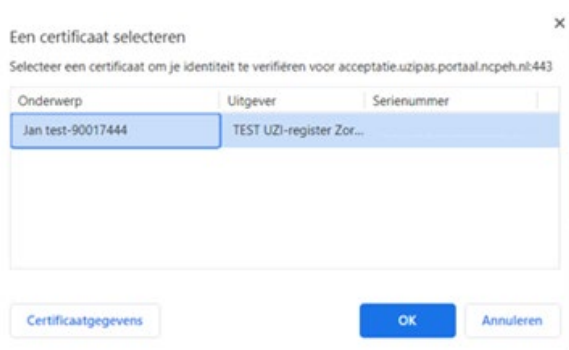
Een certificaat selecteren

×

Selecteer een certificaat om je identiteit te verifiëren voor acceptatie.uzipas.portaal.ncpeh.nl:443

| Onderwerp | Uitgever | Serienummer |
|---|---|---|
| Jan test-90017444 | TEST UZI-register Zor... | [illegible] |

Certificaatgegevens

OK

Annuleren